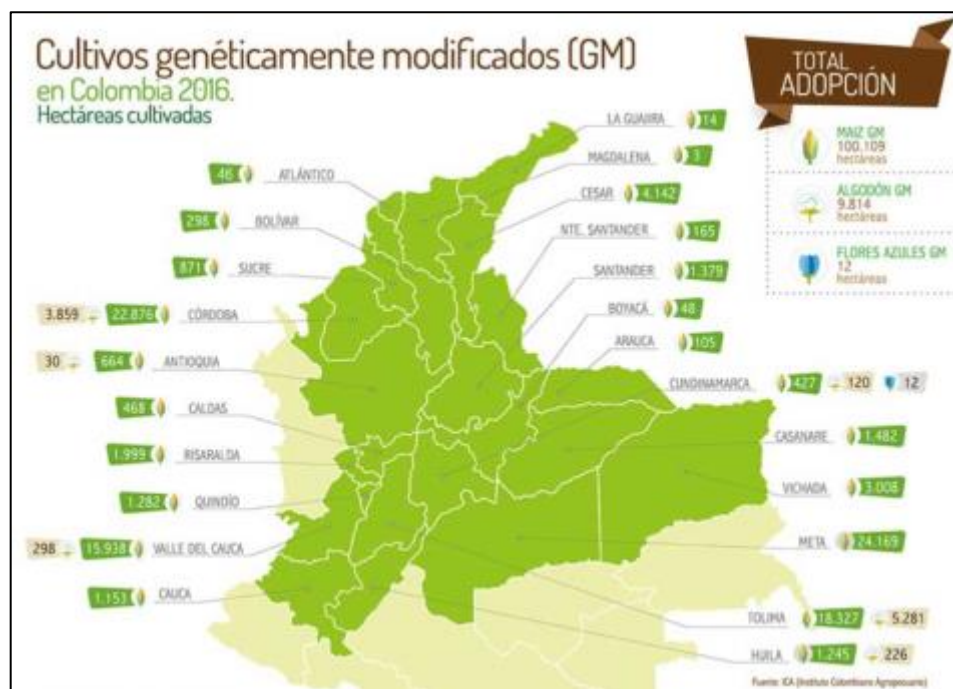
Cultivos genéticamente modificados (GM)
en Colombia 2016.
Hectáreas cultivadas

TOTAL ADOPCIÓN

MAIZ GM
100.109
hectáreas

ALGODÓN GM
9.814
hectáreas

FLORES AZULES GM
12
hectáreas

LA GUAJIRA 14
MAGDALENA 3
CESAR 4.142
NTE. SANTANDER 165
SANTANDER 1.379
BOYACÁ 48
ARAUCA 105
CUNDINAMARCA 427 120 12
CASANARE 1.482
VICHADA 3.008
META 24.169
TOLIMA 18.327 5.281
HUILA 1.245 226

46 ATLÁNTICO
298 BOLÍVAR
871 SUCRE
3.859 22.876 CÓRDOBA
30 664 ANTIOQUIA
468 CALDAS
1.999 RISARALDA
1.282 QUINDÍO
298 15.938 VALLE DEL CAUCA
1.151 CAUCA

Fuente: ICA (Instituto Colombiano Agropecuario)